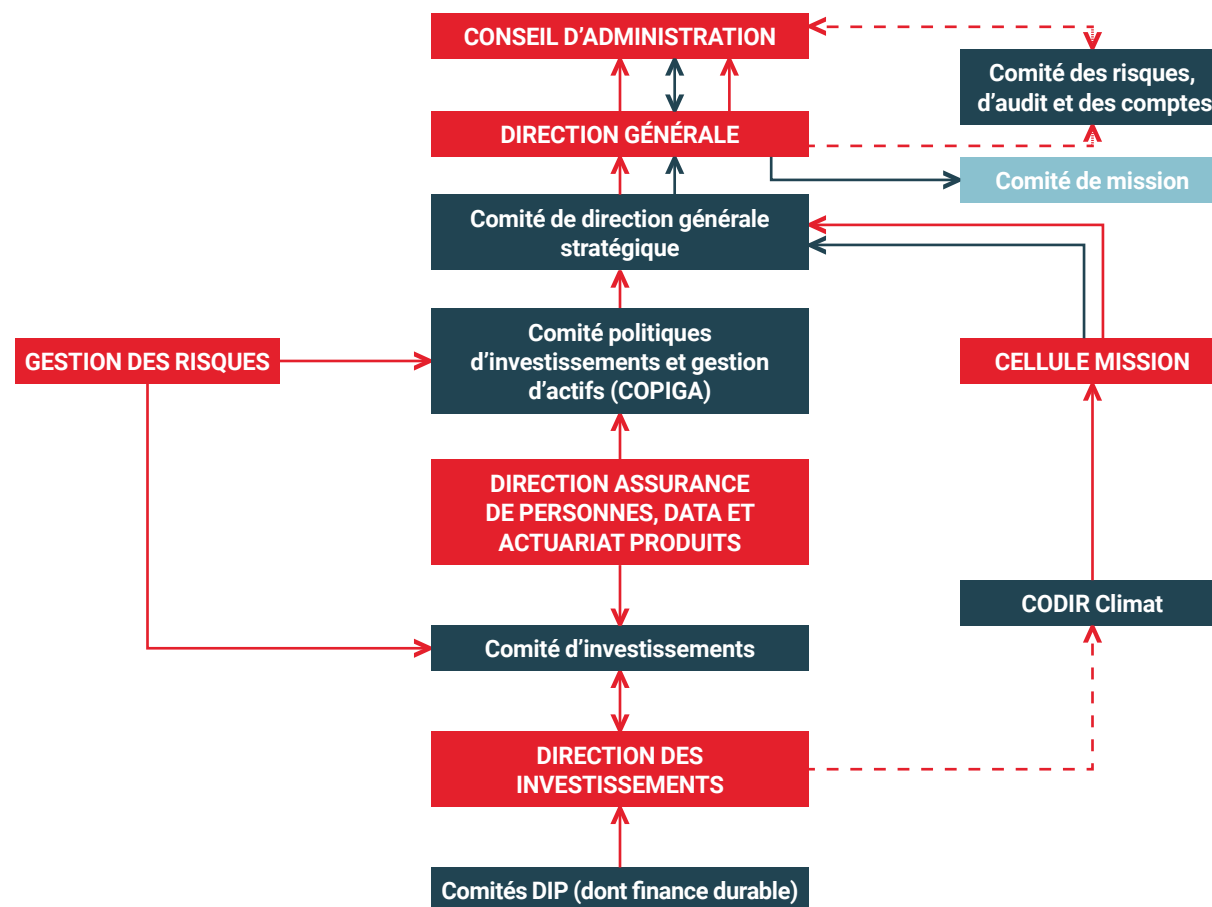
CONSEIL D’ADMINISTRATION

Comité des risques, d’audit et des comptes

DIRECTION GÉNÉRALE

Comité de mission

Comité de direction générale stratégique

GESTION DES RISQUES

Comité politiques d’investissements et gestion d’actifs (COPIGA)

CELLULE MISSION

DIRECTION ASSURANCE DE PERSONNES, DATA ET ACTUARIAT PRODUITS

CODIR Climat

Comité d’investissements

DIRECTION DES INVESTISSEMENTS

Comités DIP (dont finance durable)